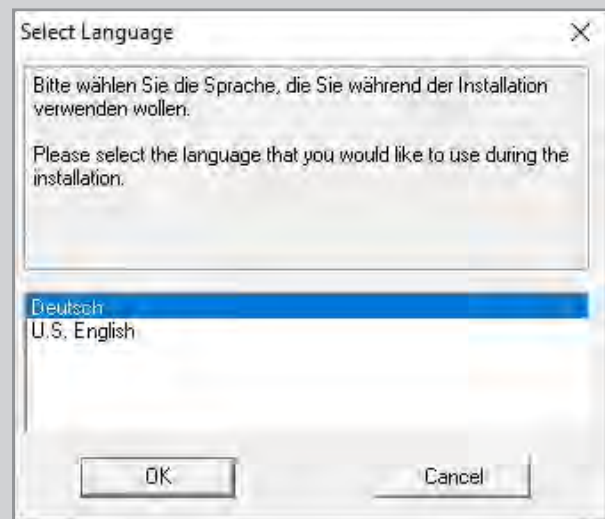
Select Language

X

Bitte wählen Sie die Sprache, die Sie während der Installation verwenden wollen.

Please select the language that you would like to use during the installation.

Deutsch
U.S. English

OK

Cancel